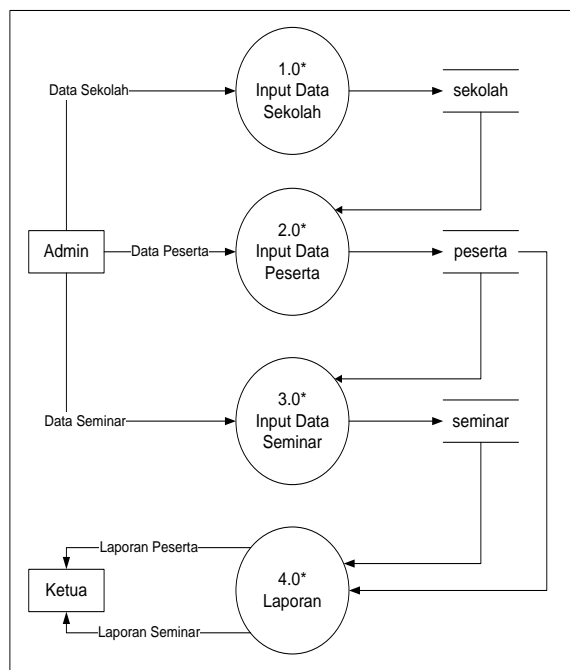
Data Sekolah

1.0*
Input Data
Sekolah

sekolah

Admin

Data Peserta

2.0*
Input Data
Peserta

peserta

Data Seminar

3.0*
Input Data
Seminar

seminar

Laporan Peserta

Ketua

Laporan Seminar

4.0*
Laporan